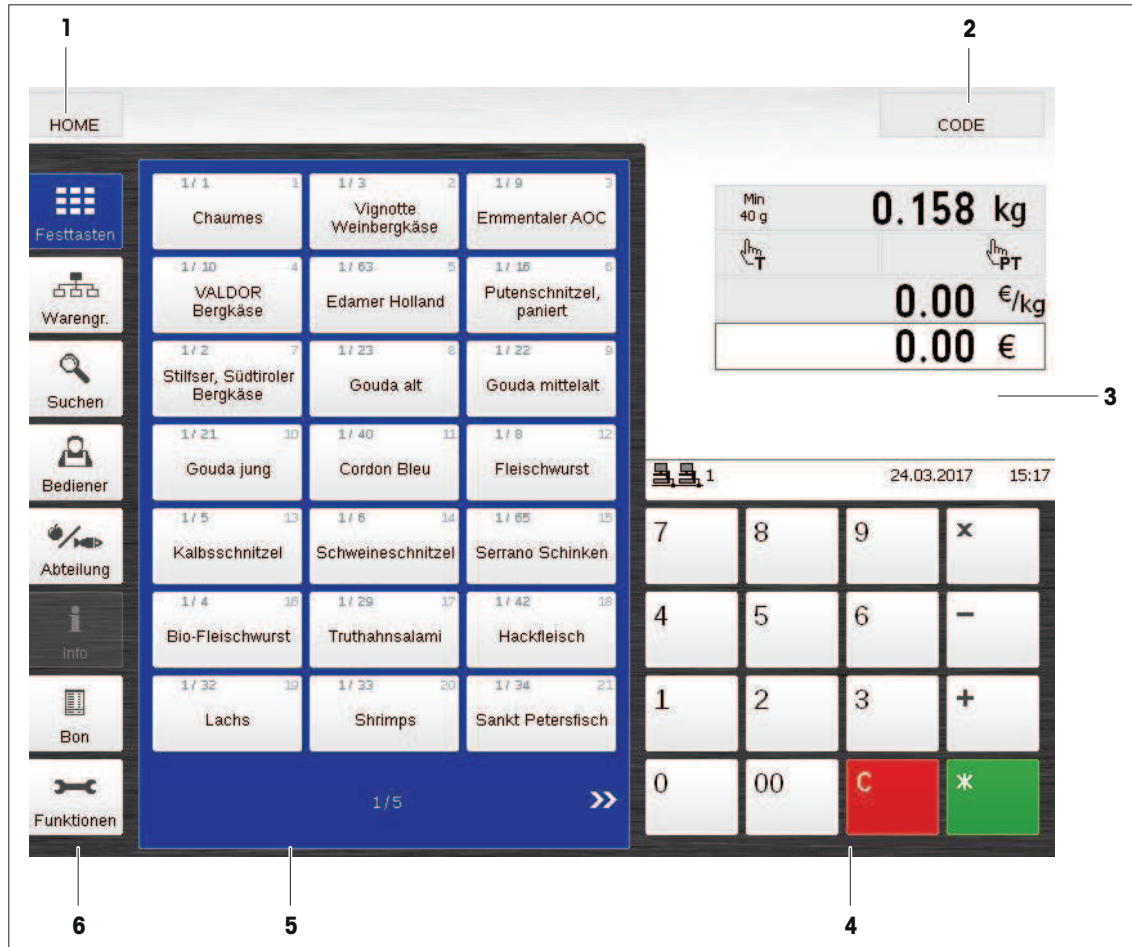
1

2

HOME

CODE

Festtasten

Warengr.

Suchen

Bediener

Abteilung

Info

Bon

Funktionen

| | | |
|---|---|---|
| 1 / 1 1 Chaumes | 1 / 3 2 Vignotte Weinbergkäse | 1 / 9 3 Emmentaler AOC |
| 1 / 10 4 VALDOR Bergkäse | 1 / 63 5 Edamer Holland | 1 / 16 6 Putenschnitzel, paniert |
| 1 / 2 7 Stilfser, Südtiroler Bergkäse | 1 / 23 8 Gouda alt | 1 / 22 9 Gouda mittelalt |
| 1 / 21 10 Gouda jung | 1 / 40 11 Cordon Bleu | 1 / 8 12 Fleischwurst |
| 1 / 5 13 Kalbsschnitzel | 1 / 6 14 Schweineschnitzel | 1 / 65 15 Serrano Schinken |
| 1 / 4 16 Bio-Fleischwurst | 1 / 29 17 Truthahnsalami | 1 / 42 18 Hackfleisch |
| 1 / 32 19 Lachs | 1 / 33 20 Shrimps | 1 / 34 21 Sankt Petersfisch |

1 / 5 »

Min 40 g 0.158 kg

T PT

0.00 €/kg

0.00 €

3

1 24.03.2017 15:17

| | | | |
|---|---|---|---|
| 7 | 8 | 9 | × |
| 4 | 5 | 6 | − |
| 1 | 2 | 3 | + |
| 0 | 00 | C | * |

6

5

4